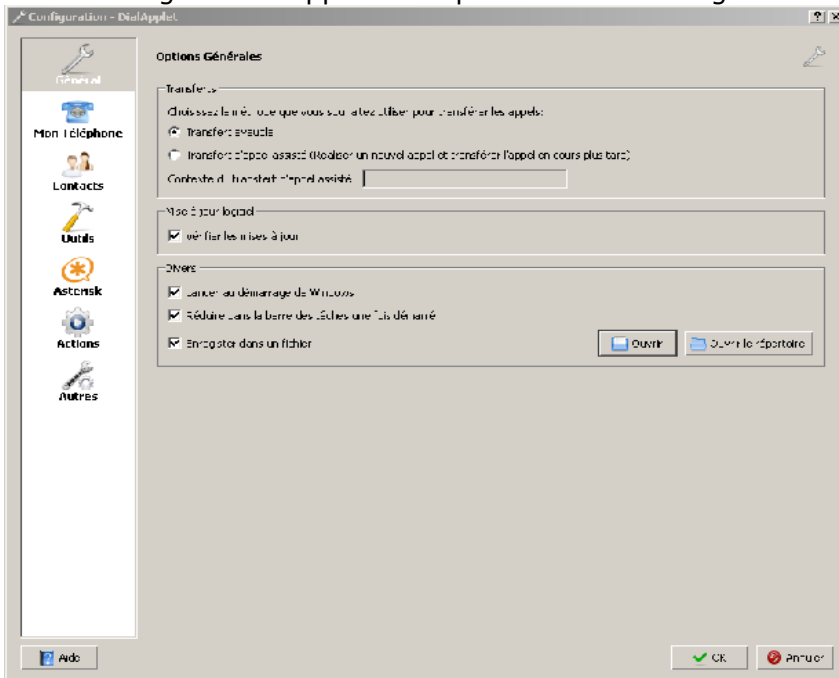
Configuration - DialApplet

Général
Mon Téléphone
Contacts
Outils
Asterisk
Actions
Autres

Options Générales

Transferts
Choisissez la méthode que vous souhaitez utiliser pour transférer les appels:
Transfert aveugle
Transfert d'appel assisté (Réaliser un nouvel appel et transférer l'appel en cours plus tard)
Contexte du transfert d'appel assisté

Mise à jour logiciel
Vérifier les mises à jour

Divers
Lancer au démarrage de Windows
Réduire dans la barre des tâches une fois démarré
Enregistrer dans un fichier
Ouvrir
Ouvrir le répertoire

Aide
OK
Annuler